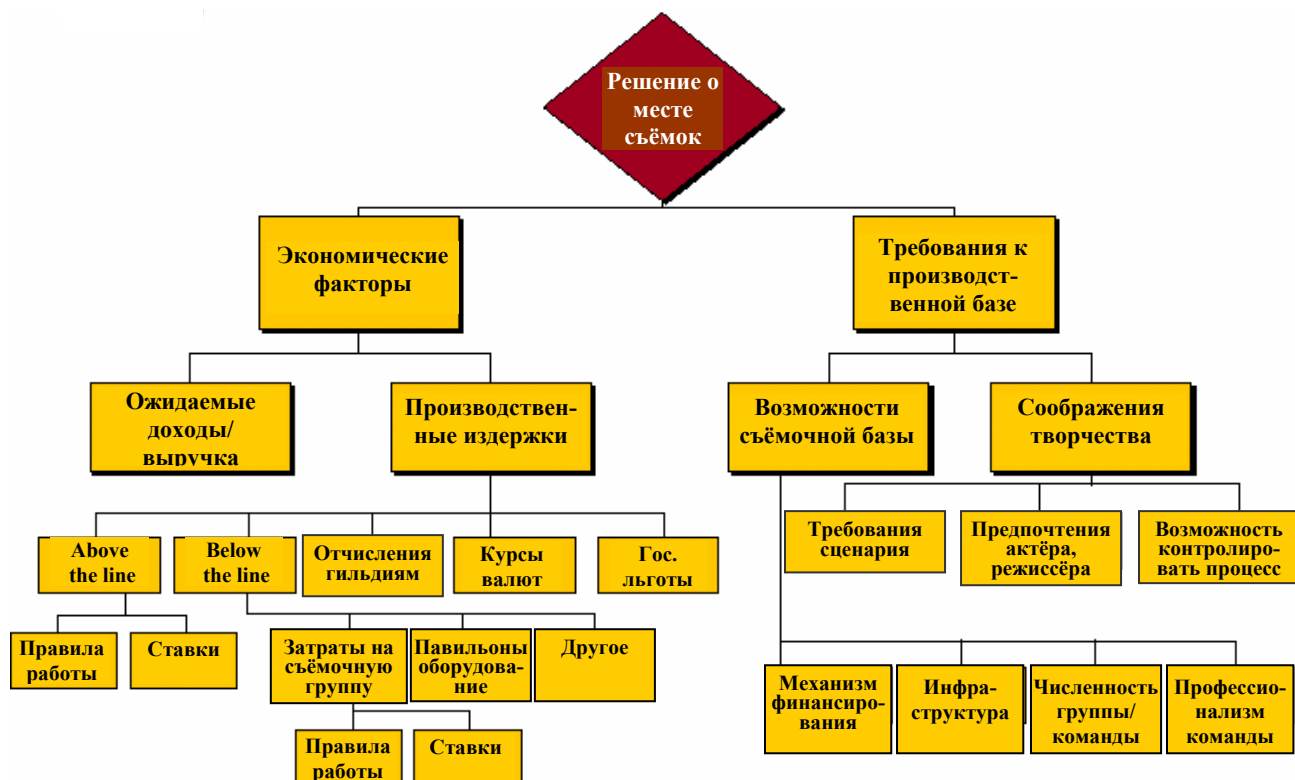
Решение о месте съёмок

Экономические факторы

Требования к производственной базе

Ожидаемые доходы/ выручка

Производственные издержки

Возможности съёмочной базы

Соображения творчества

Above the line

Below the line

Отчисления гильдиям

Курсы валют

Гос. льготы

Требования сценария

Предпочтения актёра, режиссёра

Возможность контролировать процесс

Правила работы

Ставки

Затраты на съёмочную группу

Павильоны оборудование

Другое

Механизм финансирования

Инфраструктура

Численность группы/ команды

Профессионализм команды

Правила работы

Ставки